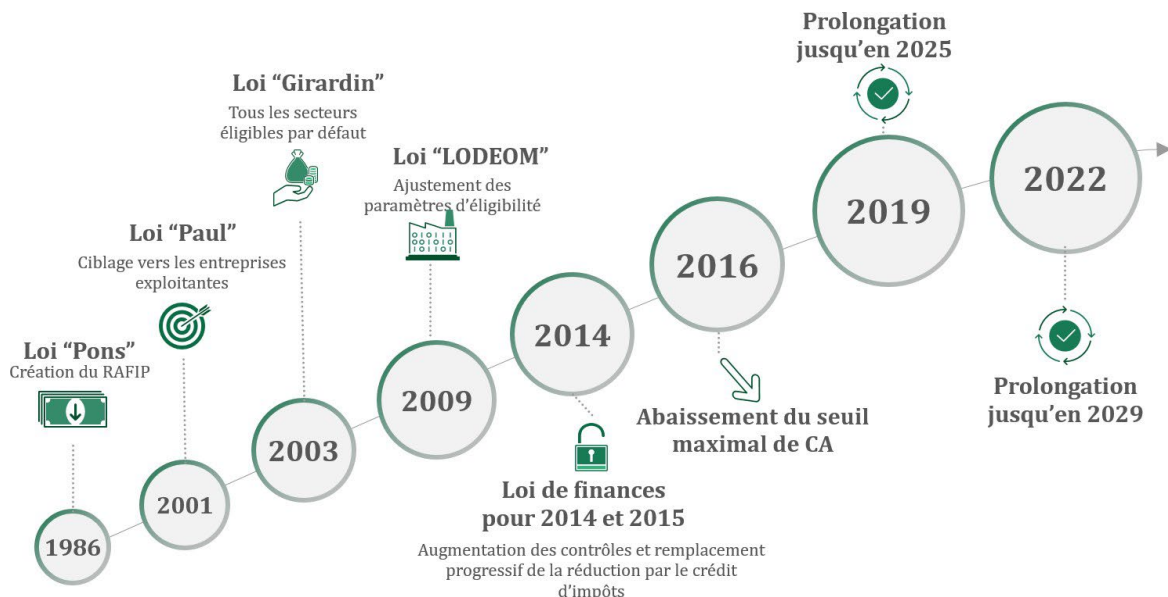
Prolongation jusqu'en 2025

Loi "Girardin"
Tous les secteurs éligibles par défaut

Loi "LODEOM"
Ajustement des paramètres d'éligibilité

Loi "Paul"
Ciblage vers les entreprises exploitantes

Loi "Pons"
Création du RAFIP

2022

2019

2016

2014

2009

2003

2001

1986

Abaissement du seuil maximal de CA

Prolongation jusqu'en 2029

Loi de finances pour 2014 et 2015
Augmentation des contrôles et remplacement progressif de la réduction par le crédit d'impôts